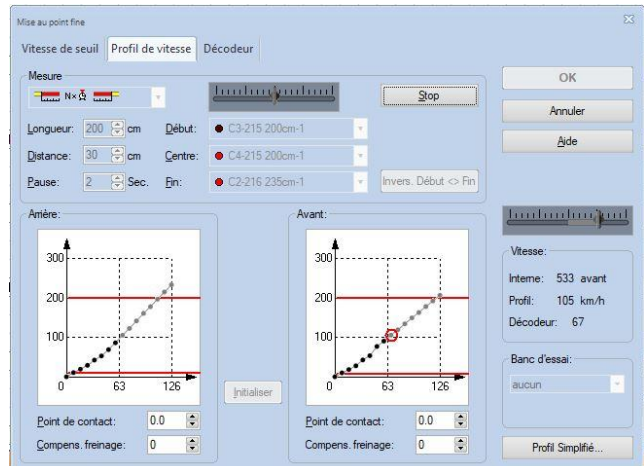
Mise au point fine

Vitesse de seuil | Profil de vitesse | Décodeur

Mesure

N×

Stop

OK

Annuler

Aide

Longueur: 200 cm Début: C3-215 200cm-1

Distance: 30 cm Centre: C4-215 200cm-1

Pause: 2 Sec. Fin: C2-216 235cm-1

Invers. Début <> Fin

Arrière:

300
200
100
0
63
126

Point de contact: 0.0

Compens. freinage: 0

Initialiser

Avant:

300
200
100
0
63
126

Point de contact: 0.0

Compens. freinage: 0

Vitesse:

Interne: 533 avant

Profil: 105 km/h

Décodeur: 67

Banc d'essai:

aucun

Profil Simplifié...